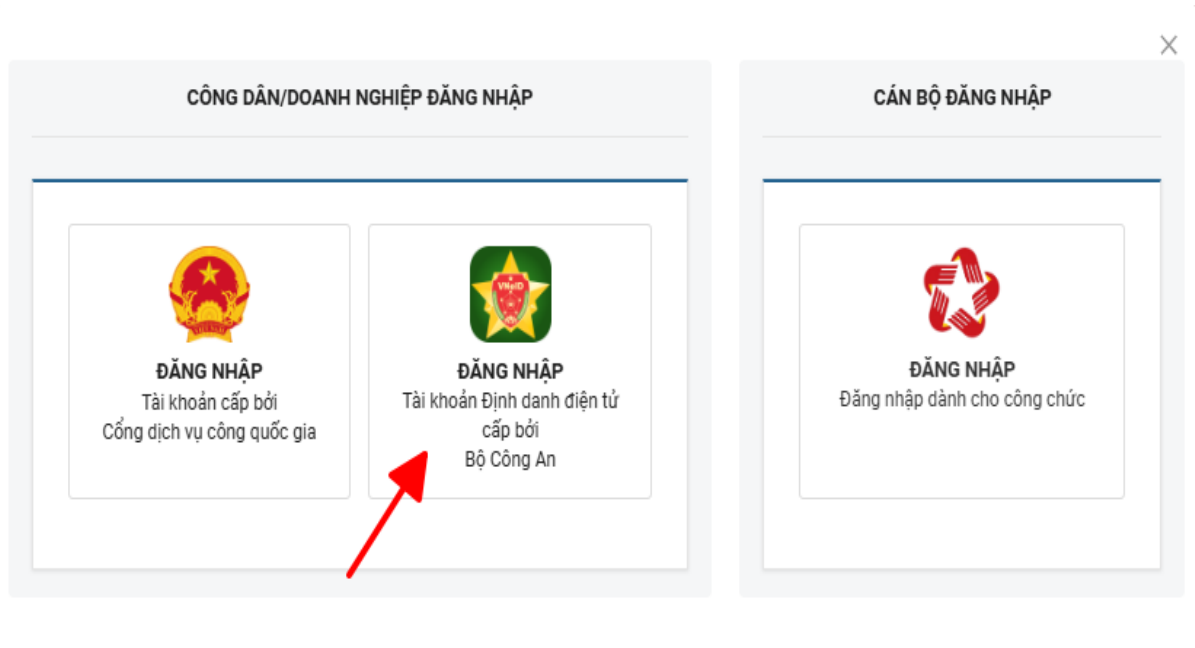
×

CÔNG DÂN/DOANH NGHIỆP ĐĂNG NHẬP

ĐĂNG NHẬP
Tài khoản cấp bởi
Cổng dịch vụ công quốc gia

VNeID

ĐĂNG NHẬP
Tài khoản Định danh điện tử cấp bởi
Bộ Công An

CÁN BỘ ĐĂNG NHẬP

ĐĂNG NHẬP
Đăng nhập dành cho công chức